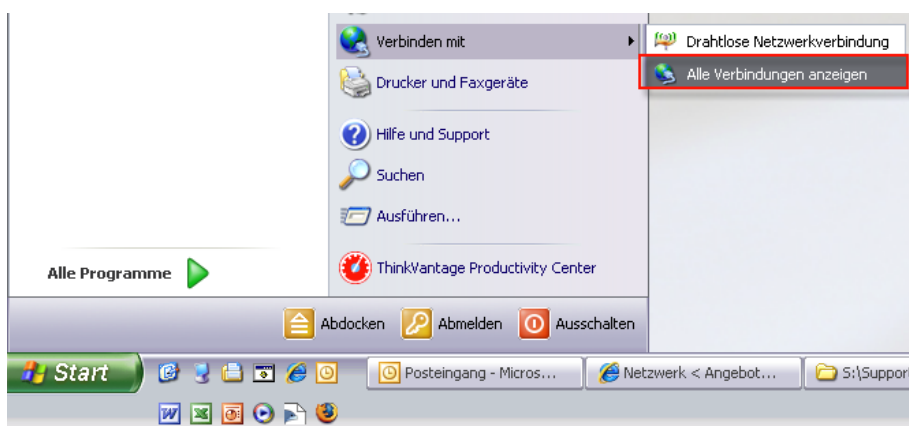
Verbinden mit

Drahtlose Netzwerkverbindung

Alle Verbindungen anzeigen

Drucker und Faxgeräte

Hilfe und Support

Suchen

Ausführen...

Alle Programme

ThinkVantage Productivity Center

Abdocken

Abmelden

Ausschalten

Start

Posteingang - Micros...

Netzwerk < Angebot...

S:\Suppor